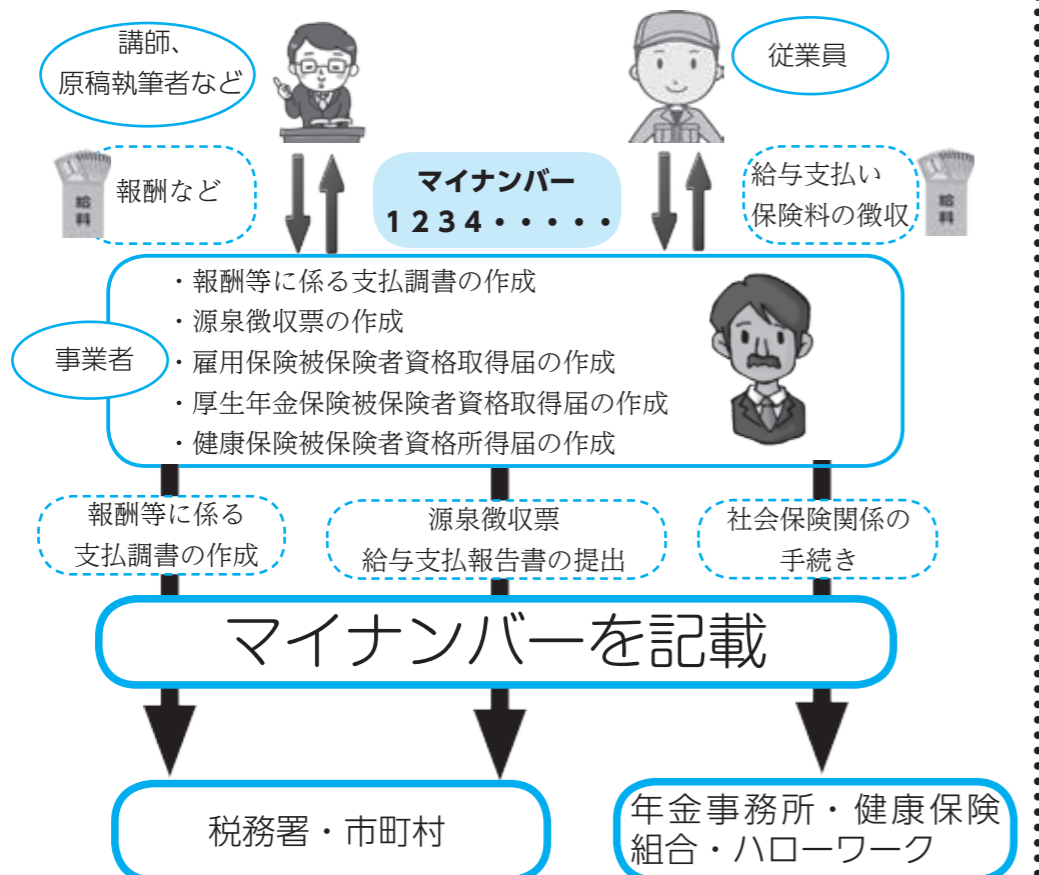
講師、
原稿執筆者など

従業員

給料

報酬など

マイナンバー
1234・・・・・

給与支払い
保険料の徴収

給料

事業者

・報酬等に係る支払調書の作成
・源泉徴収票の作成
・雇用保険被保険者資格取得届の作成
・厚生年金保険被保険者資格取得届の作成
・健康保険被保険者資格所得届の作成

報酬等に係る
支払調書の作成

源泉徴収票
給与支払報告書の提出

社会保険関係の
手続き

マイナンバーを記載

税務署・市町村

年金事務所・健康保険
組合・ハローワーク